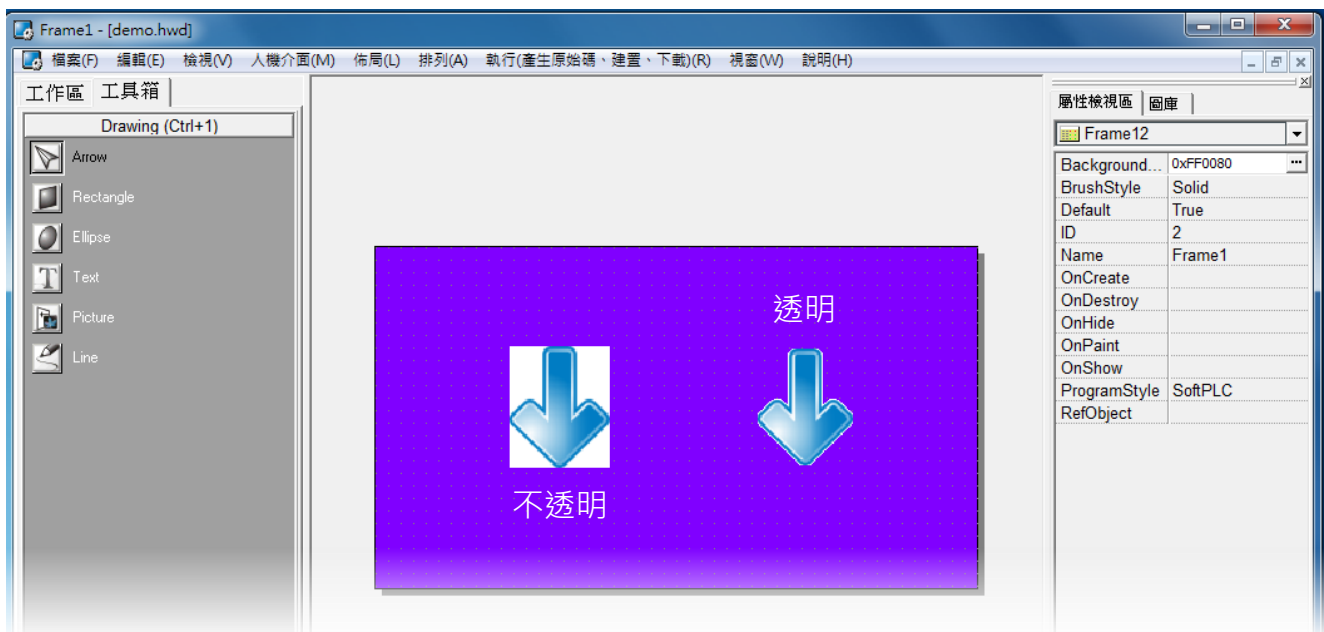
Frame1 - [demo.hwd]

檔案(F) 編輯(E) 檢視(V) 人機介面(M) 佈局(L) 排列(A) 執行(產生原始碼、建置、下載)(R) 視窗(W) 說明(H)

工作區 工具箱

Drawing (Ctrl+1)

Arrow
Rectangle
Ellipse
Text
Picture
Line

透明

不透明

屬性檢視區 圖庫

Frame12

| | |
|---|---|
| Background... | 0xFF0080 |
| BrushStyle | Solid |
| Default | True |
| ID | 2 |
| Name | Frame1 |
| OnCreate | |
| OnDestroy | |
| OnHide | |
| OnPaint | |
| OnShow | |
| ProgramStyle | SoftPLC |
| RefObject | |